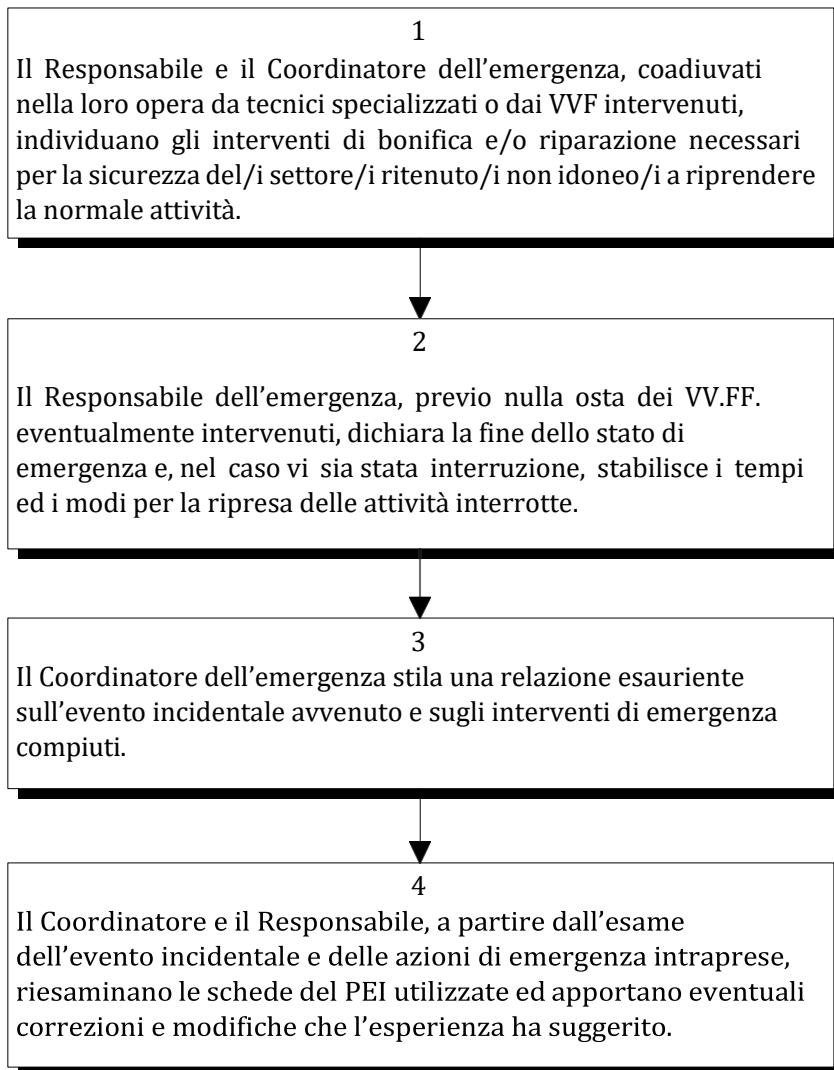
1

Il Responsabile e il Coordinatore dell'emergenza, coadiuvati nella loro opera da tecnici specializzati o dai VVF intervenuti, individuano gli interventi di bonifica e/o riparazione necessari per la sicurezza del/i settore/i ritenuto/i non idoneo/i a riprendere la normale attività.

2

Il Responsabile dell'emergenza, previo nulla osta dei VV.FF. eventualmente intervenuti, dichiara la fine dello stato di emergenza e, nel caso vi sia stata interruzione, stabilisce i tempi ed i modi per la ripresa delle attività interrotte.

3

Il Coordinatore dell'emergenza stila una relazione esauriente sull'evento incidentale avvenuto e sugli interventi di emergenza compiuti.

4

Il Coordinatore e il Responsabile, a partire dall'esame dell'evento incidentale e delle azioni di emergenza intraprese, riesaminano le schede del PEI utilizzate ed apportano eventuali correzioni e modifiche che l'esperienza ha suggerito.